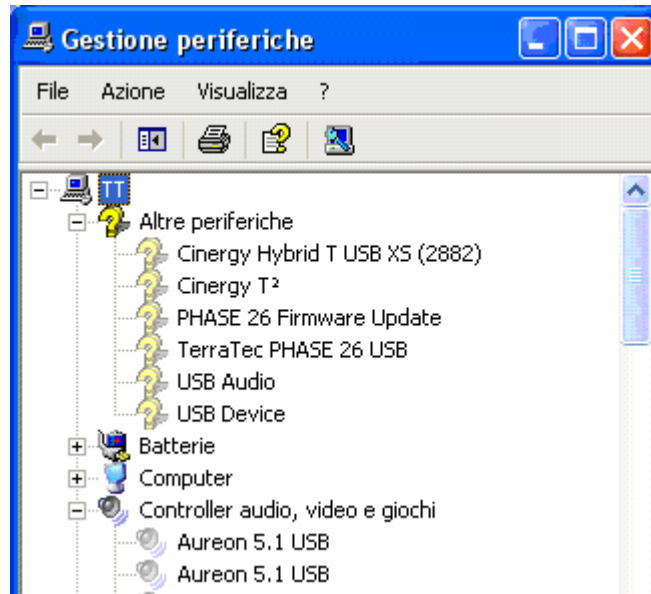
Gestione periferiche

File Azione Visualizza ?

TT
Altre periferiche
Cinergy Hybrid T USB XS (2882)
Cinergy T²
PHASE 26 Firmware Update
TerraTec PHASE 26 USB
USB Audio
USB Device
Batterie
Computer
Controller audio, video e giochi
Aureon 5.1 USB
Aureon 5.1 USB